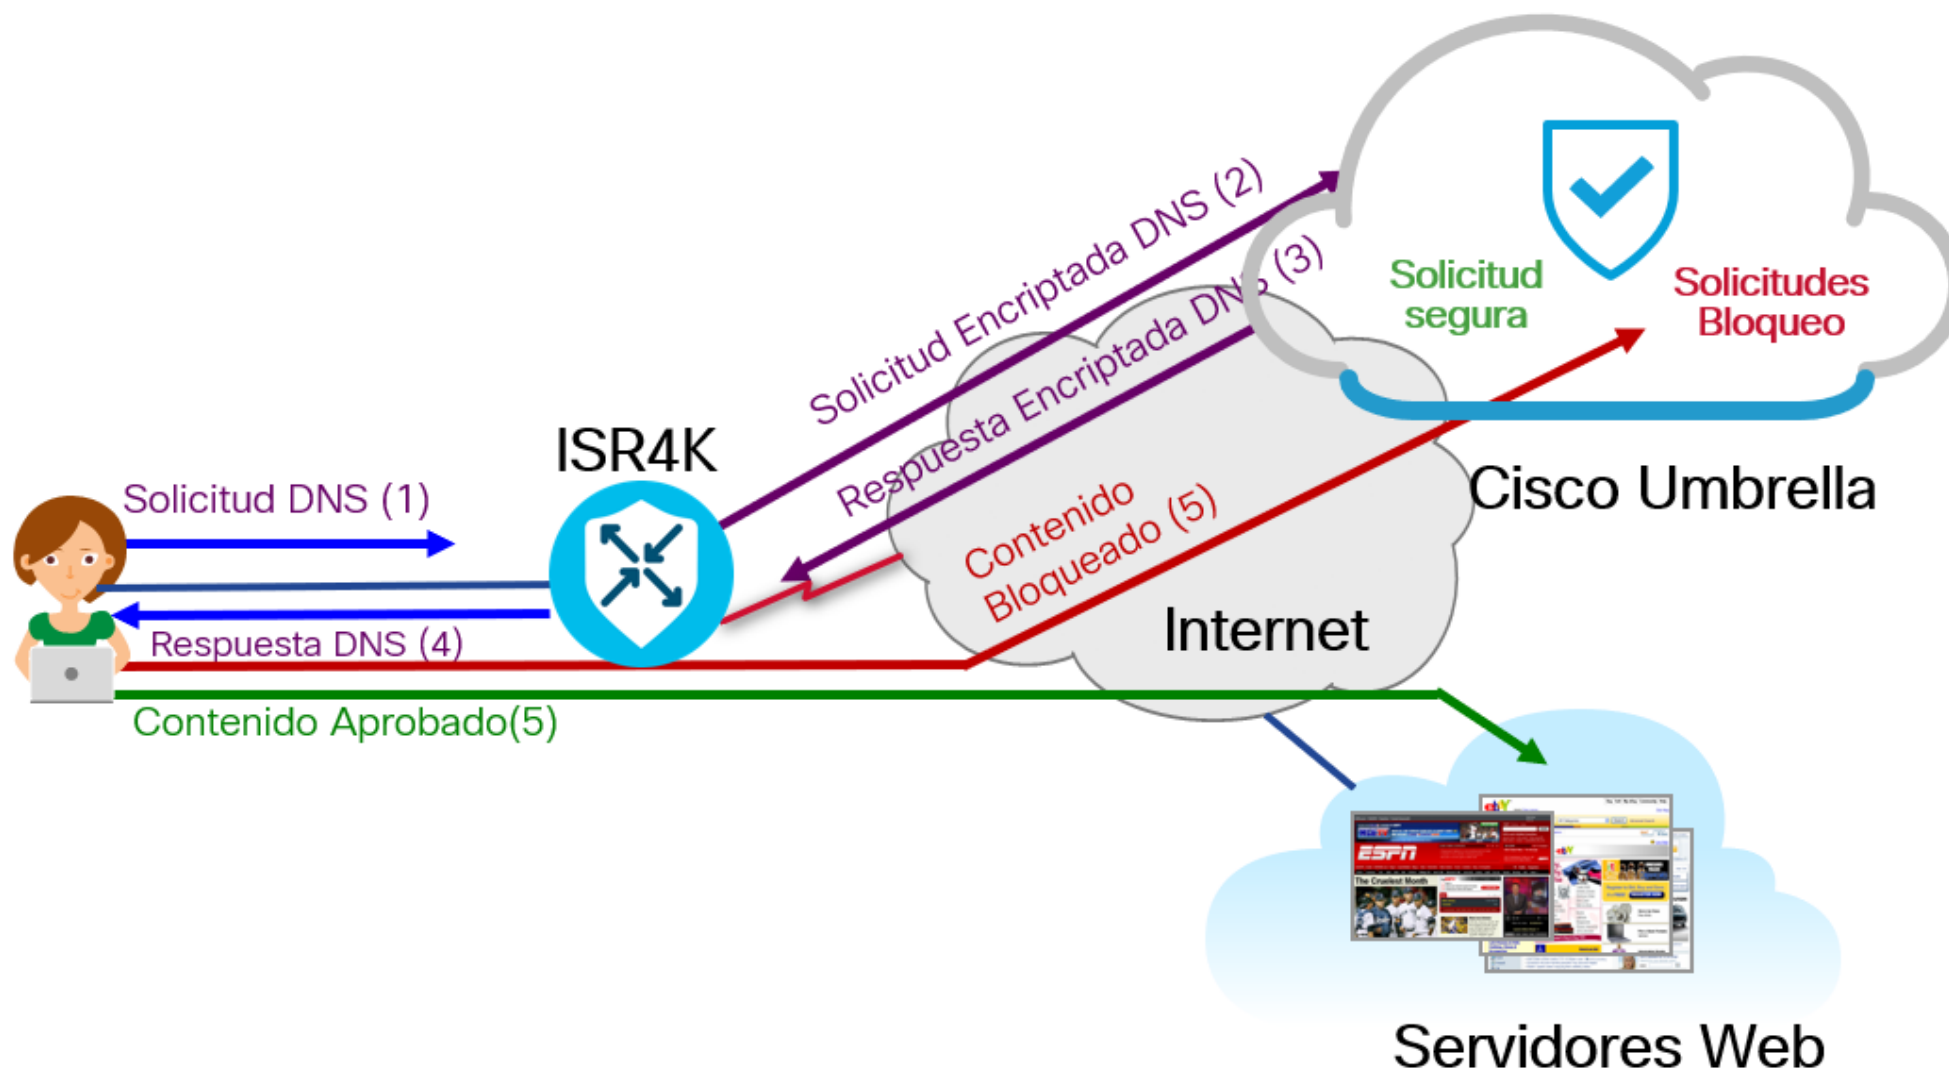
Solicitud Encriptada DNS (2)

Respuesta Encriptada DNS (3)

Solicitud segura

Solicitudes Bloqueo

ISR4K

Solicitud DNS (1)

Cisco Umbrella

Contenido Bloqueado (5)

Internet

Respuesta DNS (4)

Contenido Aprobado(5)

ebY

ESPN

The Cruelest Month

Servidores Web